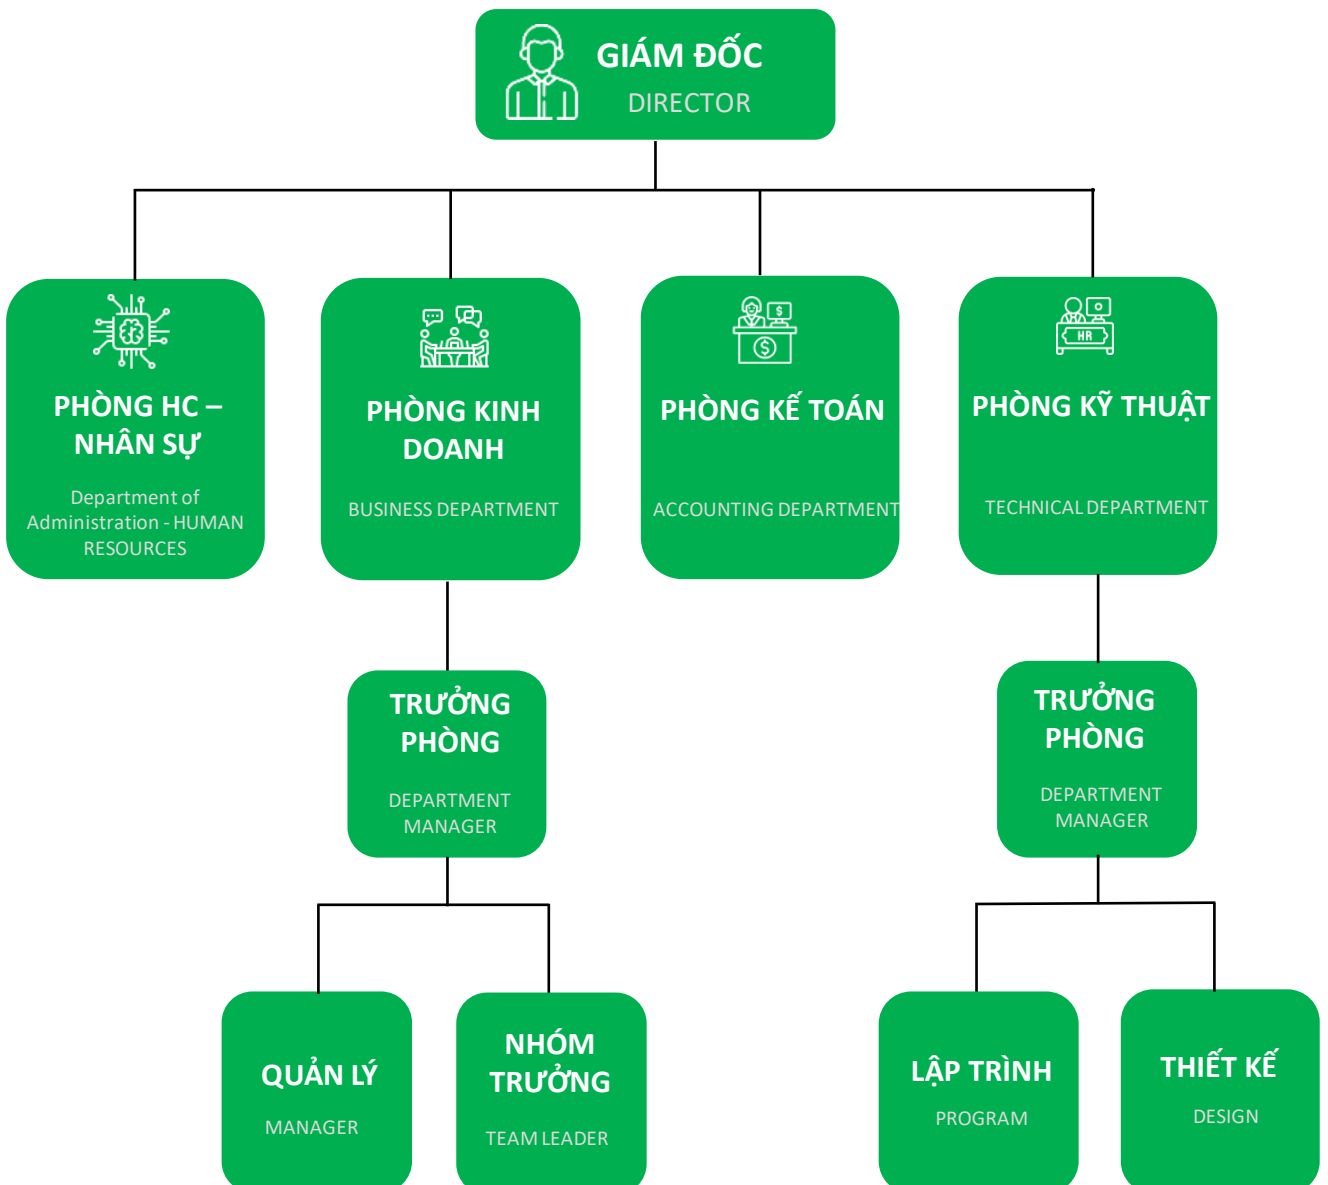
GIÁM ĐỐC
DIRECTOR

PHÒNG HC – NHÂN SỰ
Department of Administration - HUMAN RESOURCES

PHÒNG KINH DOANH
BUSINESS DEPARTMENT

PHÒNG KẾ TOÁN
ACCOUNTING DEPARTMENT

HR
PHÒNG KỸ THUẬT
TECHNICAL DEPARTMENT

TRƯỞNG PHÒNG
DEPARTMENT MANAGER

TRƯỞNG PHÒNG
DEPARTMENT MANAGER

QUẢN LÝ
MANAGER

NHÓM TRƯỞNG
TEAM LEADER

LẬP TRÌNH
PROGRAM

THIẾT KẾ
DESIGN